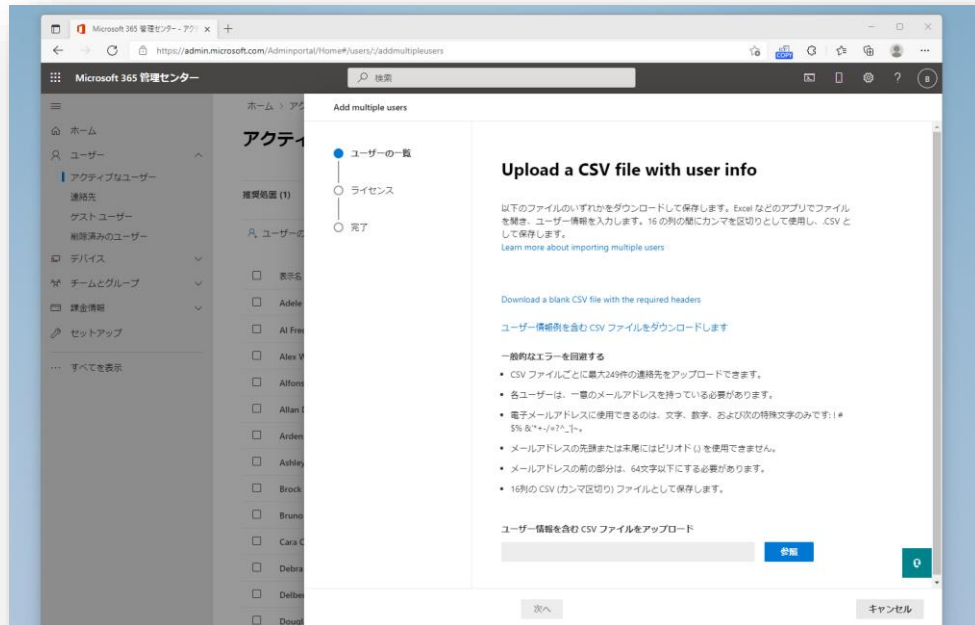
Microsoft 365 管理センター - アクテ ×  +

https://admin.microsoft.com/Adminportal/Home#/users/:/addmultipleusers

Microsoft 365 管理センター

検索

ホーム
ユーザー
アクティブなユーザー
連絡先
ゲスト ユーザー
削除済みのユーザー
デバイス
チームとグループ
課金情報
セットアップ
すべてを表示

ホーム > アク
アクティ
推奨処置 (1)
ユーザーの
表示名
Adele
Al Fre
Alex W
Alfons
Allan
Arden
Ashley
Brock
Bruno
Cara C
Debra
Delbe
Dougl

Add multiple users

ユーザーの一覧
ライセンス
完了

Upload a CSV file with user info

以下のファイルのいずれかをダウンロードして保存します。Excel などのアプリでファイルを開き、ユーザー情報を入力します。16 の列の間にカンマを区切りとして使用し、.CSV として保存します。
Learn more about importing multiple users

Download a blank CSV file with the required headers

ユーザー情報例を含む CSV ファイルをダウンロードします

一般的なエラーを回避する
• CSV ファイルごとに最大249件の連絡先をアップロードできます。
• 各ユーザーは、一意のメールアドレスを持っている必要があります。
• 電子メールアドレスに使用できるのは、文字、数字、および次の特殊文字のみです: ! # $% &'*+-/=?^_`|~。
• メールアドレスの先頭または末尾にはピリオド (.) を使用できません。
• メールアドレスの前の部分は、64文字以下にする必要があります。
• 16列の CSV (カンマ区切り) ファイルとして保存します。

ユーザー情報を含む CSV ファイルをアップロード

参照

次へ

キャンセル